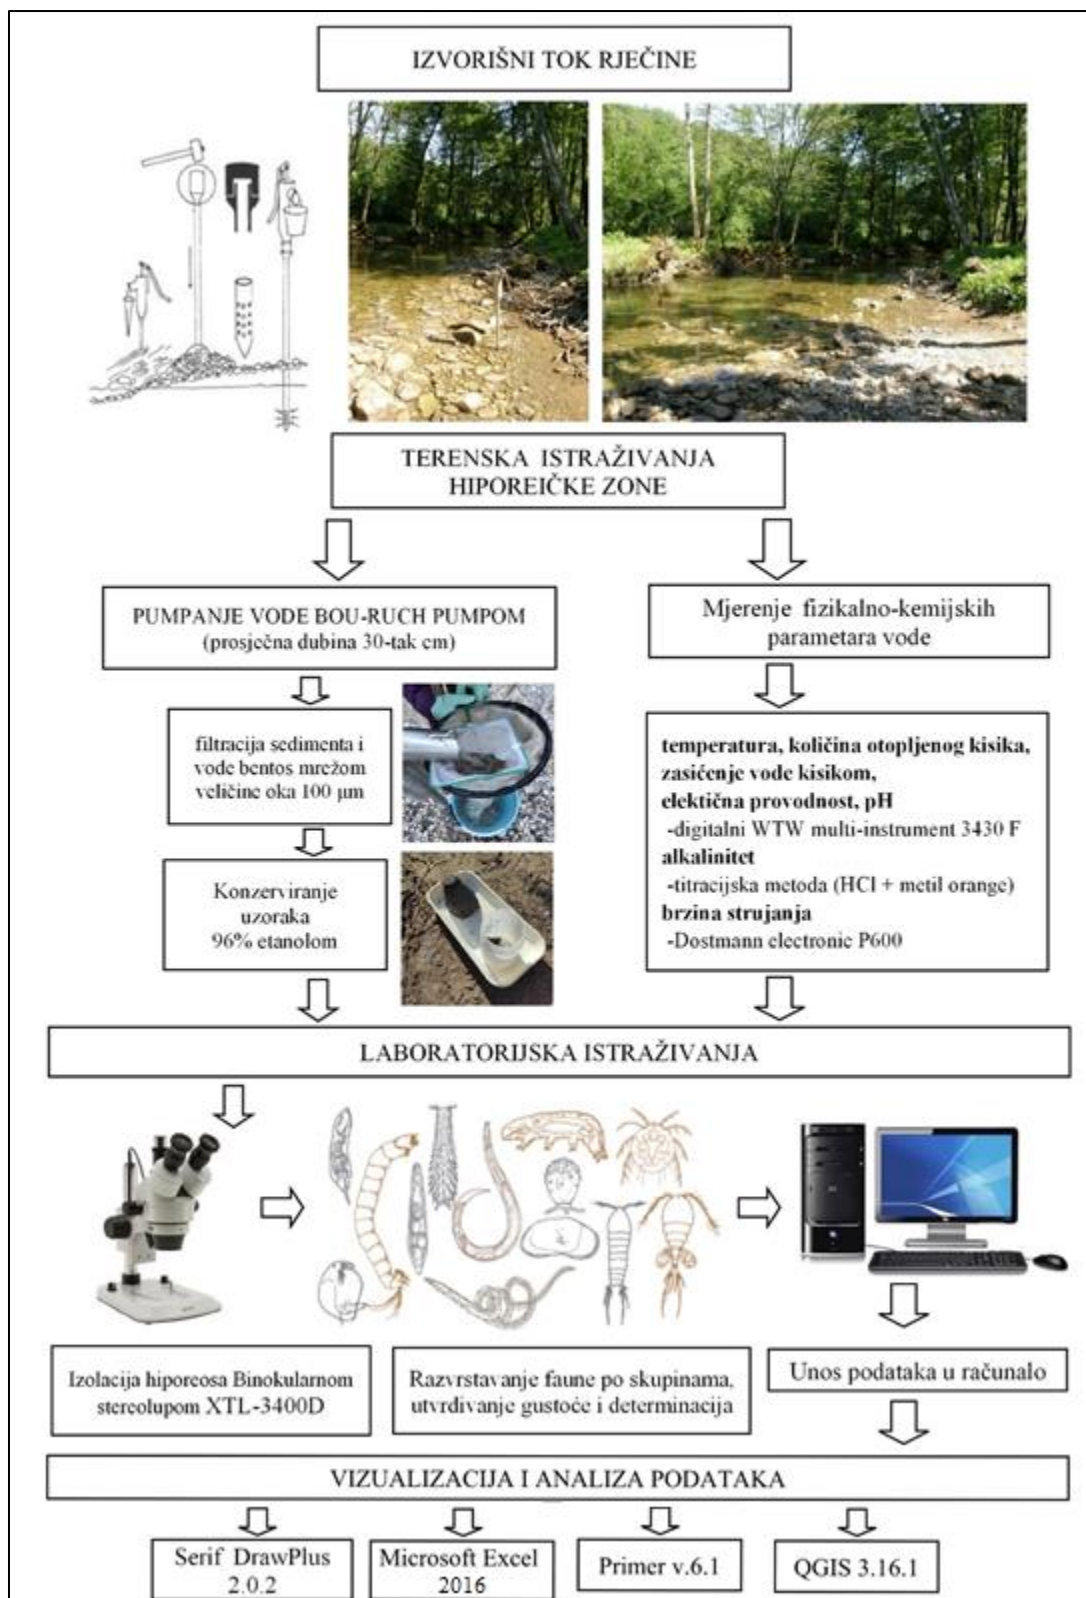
IZVORIŠNI TOK RJEČINE

TERENSKA ISTRAŽIVANJA HIPOREIČKE ZONE

PUMPANJE VODE BOU-RUCH PUMPOM (prosječna dubina 30-tak cm)

Mjerenje fizikalno-kemijskih parametara vode

filtracija sedimenta i vode bentos mrežom veličine oka 100 μm

Konzerviranje uzoraka 96% etanolom

**temperatura, količina otopljenog kisika, zasićenje vode kisikom, elektična provodnost, pH**
-digitalni WTW multi-instrument 3430 F
**alkalinitet**
-titracijska metoda (HCl + metil orange)
**brzina strujanja**
-Dostmann electronic P600

LABORATORIJSKA ISTRAŽIVANJA

Izolacija hiporeosa Binokularnom stereolupom XTL-3400D

Razvrstavanje faune po skupinama, utvrđivanje gustoće i determinacija

Unos podataka u računalo

VIZUALIZACIJA I ANALIZA PODATAKA

Serif DrawPlus 2.0.2

Microsoft Excel 2016

Primer v.6.1

QGIS 3.16.1